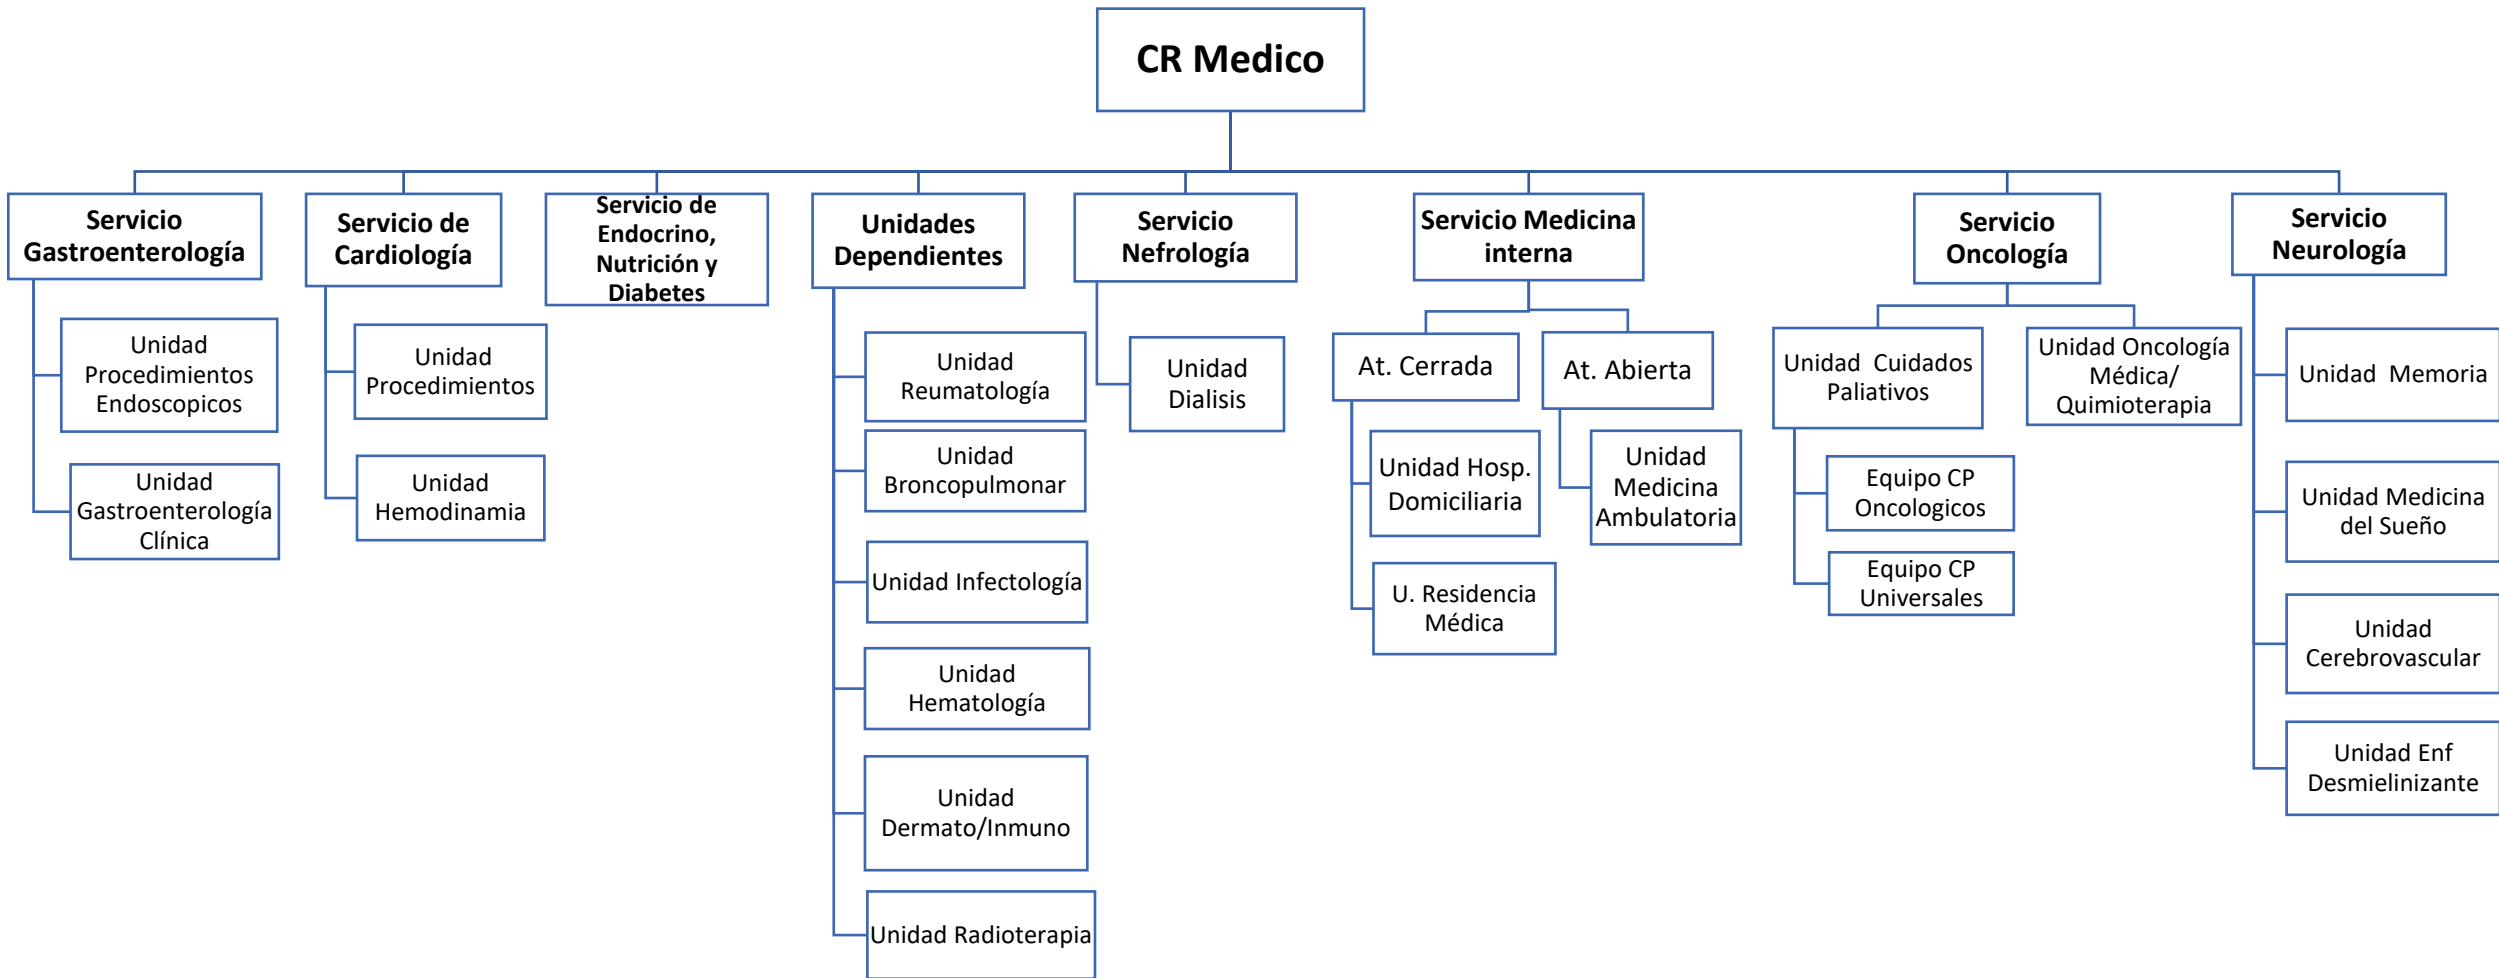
CR Medico

Servicio Gastroenterología

Unidad Procedimientos Endoscopicos

Unidad Gastroenterología Clínica

Servicio de Cardiología

Unidad Procedimientos

Unidad Hemodinamia

Servicio de Endocrino, Nutrición y Diabetes

Unidades Dependientes

Unidad Reumatología

Unidad Broncopulmonar

Unidad Infectología

Unidad Hematología

Unidad Dermato/Inmuno

Unidad Radioterapia

Servicio Nefrología

Unidad Dialisis

Servicio Medicina interna

At. Cerrada

Unidad Hosp. Domiciliaria

U. Residencia Médica

At. Abierta

Unidad Medicina Ambulatoria

Servicio Oncología

Unidad Cuidados Paliativos

Equipo CP Oncologicos

Equipo CP Universales

Unidad Oncología Médica/ Quimioterapia

Servicio Neurología

Unidad Memoria

Unidad Medicina del Sueño

Unidad Cerebrovascular

Unidad Enf Desmielinizante